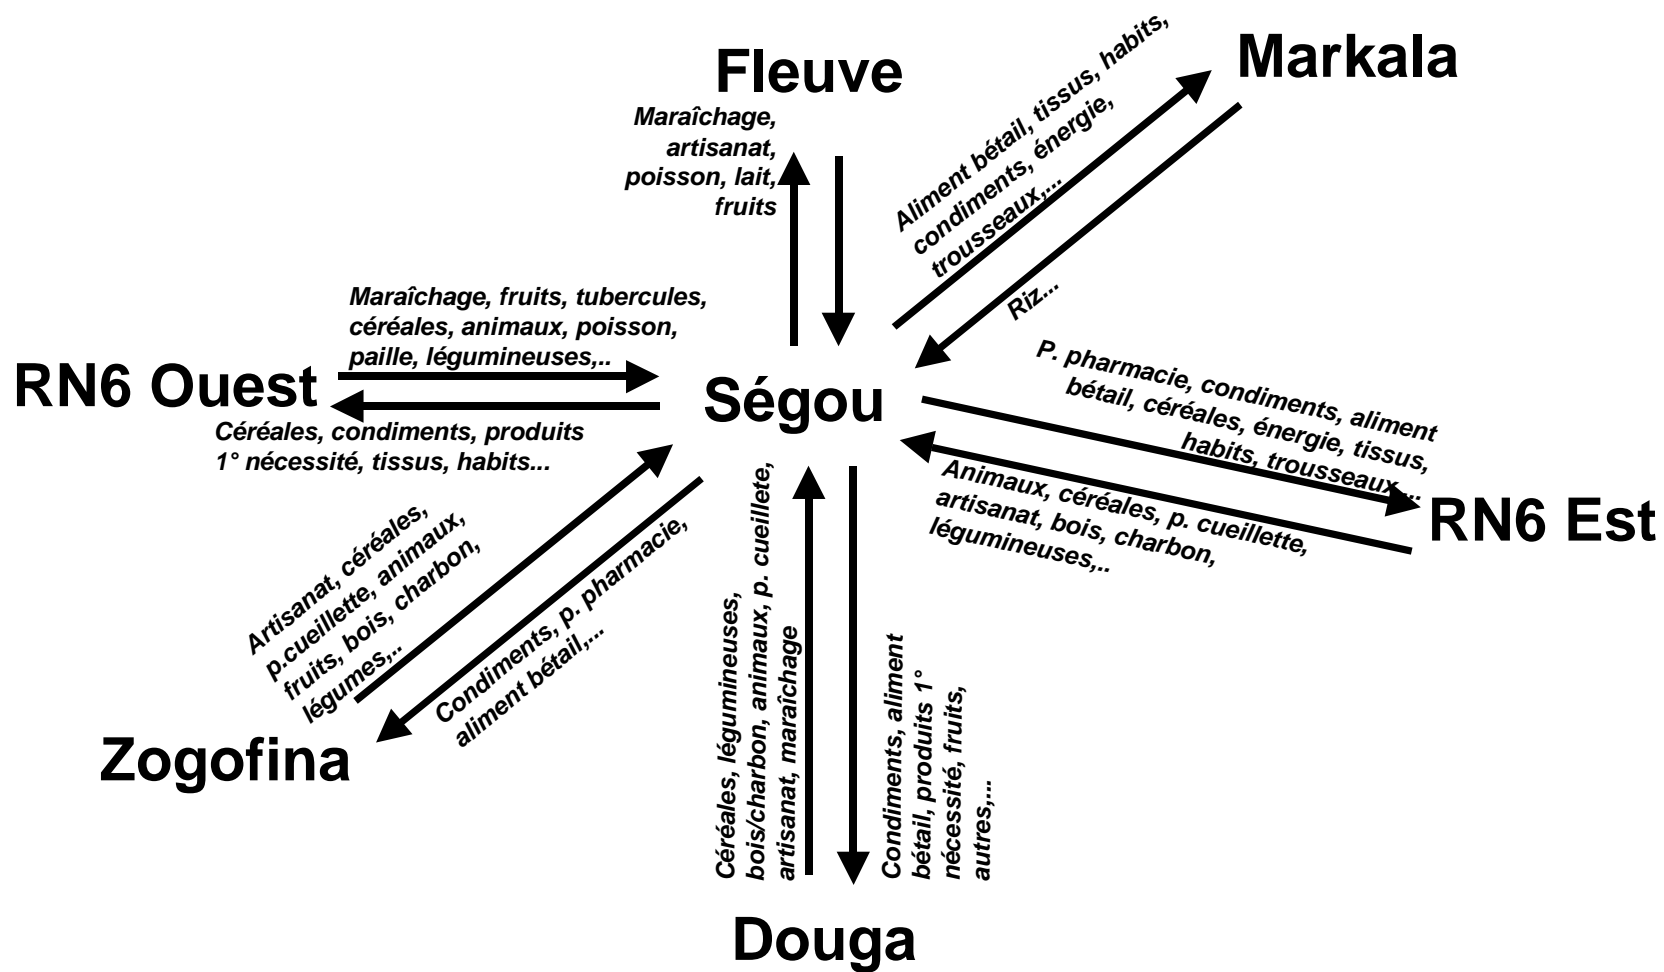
Fleuve

Markala

Maraîchage, artisanat, poisson, lait, fruits

Aliment bétail, tissus, habits, condiments, énergie, trousseaux,...

Riz...

Maraîchage, fruits, tubercules, céréales, animaux, poisson, paille, légumineuses,..

RN6 Ouest

Ségou

Céréales, condiments, produits 1° nécessité, tissus, habits...

P. pharmacie, condiments, aliment bétail, céréales, énergie, tissus, habits, trousseaux,...

RN6 Est

Animaux, céréales, p. cueillette, artisanat, bois, charbon, légumineuses,..

Artisanat, céréales, p.cueillette, animaux, fruits, bois, charbon, légumes,..

Condiments, p. pharmacie, aliment bétail,...

Zogofina

Céréales, légumineuses, bois/charbon, animaux, p. cueillette, artisanat, maraîchage

Condiments, aliment bétail, produits 1° nécessité, fruits, autres,...

Douga